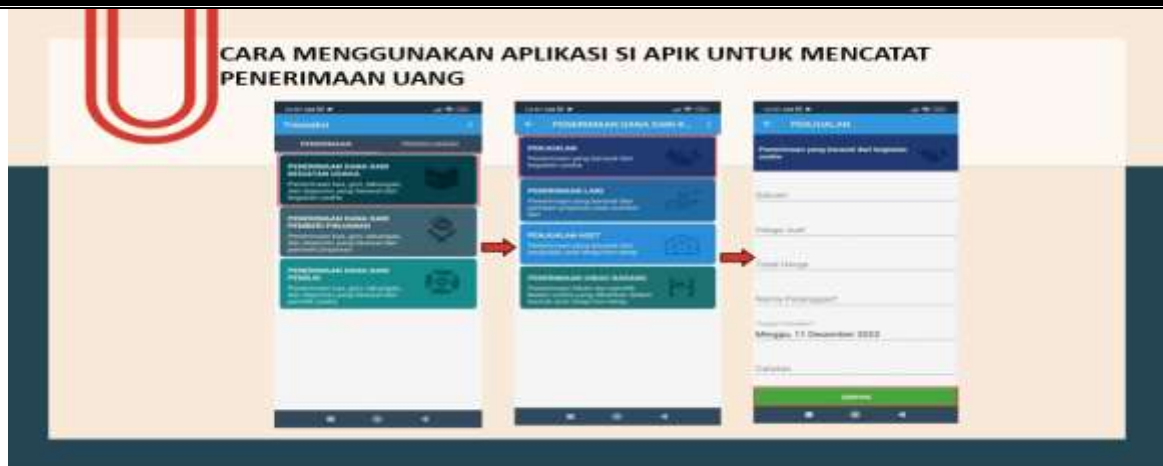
CARA MENGGUNAKAN APLIKASI SI APIK UNTUK MENCATAT PENERIMAAN UANG

Transaksi

PENERIMAAN

PENGELUARAN

PENERIMAAN DANA DARI KEGIATAN USAHA

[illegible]

PENERIMAAN DANA DARI PEMBERI PINJAMAN

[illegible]

PENERIMAAN DANA DARI PEMILIK

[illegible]

PENERIMAAN DANA DARI K...

PENJUALAN

Penerimaan yang berasal dari kegiatan usaha

PENERIMAAN LAIN

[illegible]

PENJUALAN KREDIT

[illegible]

PENERIMAAN UANG RUSAKAN

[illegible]

PENJUALAN

Penerimaan yang berasal dari kegiatan usaha

Satuan

Harga Jual

Total Harga

Nama Pelanggan

Tanggal Transaksi

Minggu, 11 Desember 2022

Catatan

SIMPAN